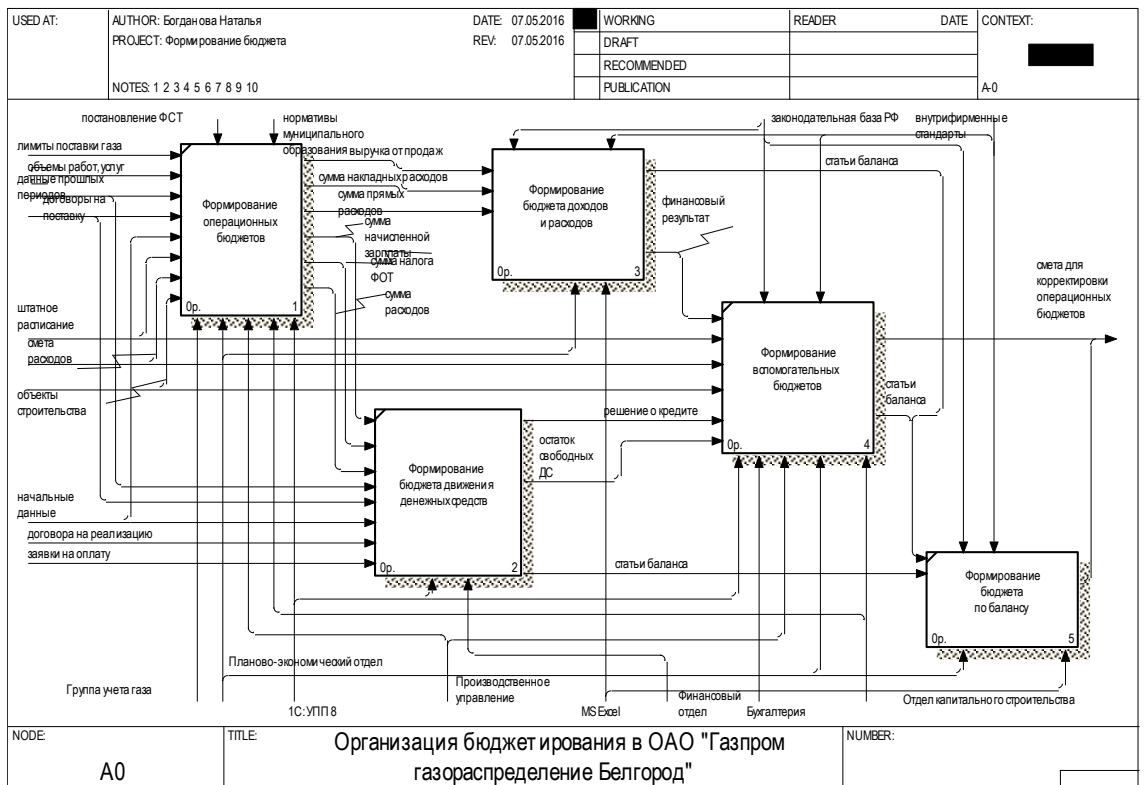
USED AT: AUTHOR: Богданова Наталья DATE: 07.05.2016 WORKING READER DATE CONTEXT:
PROJECT: Формирование бюджета REV: 07.05.2016 DRAFT
RECOMMENDED
NOTES: 1 2 3 4 5 6 7 8 9 10 PUBLICATION A-0

постановление ФСТ
нормативы муниципального образования
лимиты поставки газа
объемы работ, услуг
данные прошлых периодов
договоры на поставку
выручка от продаж
сумма накладных расходов
сумма прямых расходов
сумма начисленной зарплаты
сумма налога ФОТ
сумма расходов
Формирование операционных бюджетов
0р. 1
законодательная база РФ
внутрифирменные стандарты
статьи баланса
Формирование бюджета доходов и расходов
0р. 3
финансовый результат
смета для корректировки операционных бюджетов
штатное расписание
смета расходов
объекты строительства
Формирование вспомогательных бюджетов
0р. 4
статьи баланса
решение о кредите
остаток свободных ДС
Формирование бюджета движения денежных средств
0р. 2
начальные данные
договора на реализацию
заявки на оплату
статьи баланса
Формирование бюджета по балансу
0р. 5
Планово-экономический отдел
Группа учета газа
Производственное управление
Финансовый отдел
Бухгалтерия
Отдел капитального строительства
1С: УПП 8
MS Excel

NODE: A0
TITLE: Организация бюджетирования в ОАО "Газпром газораспределение Белгород"
NUMBER: